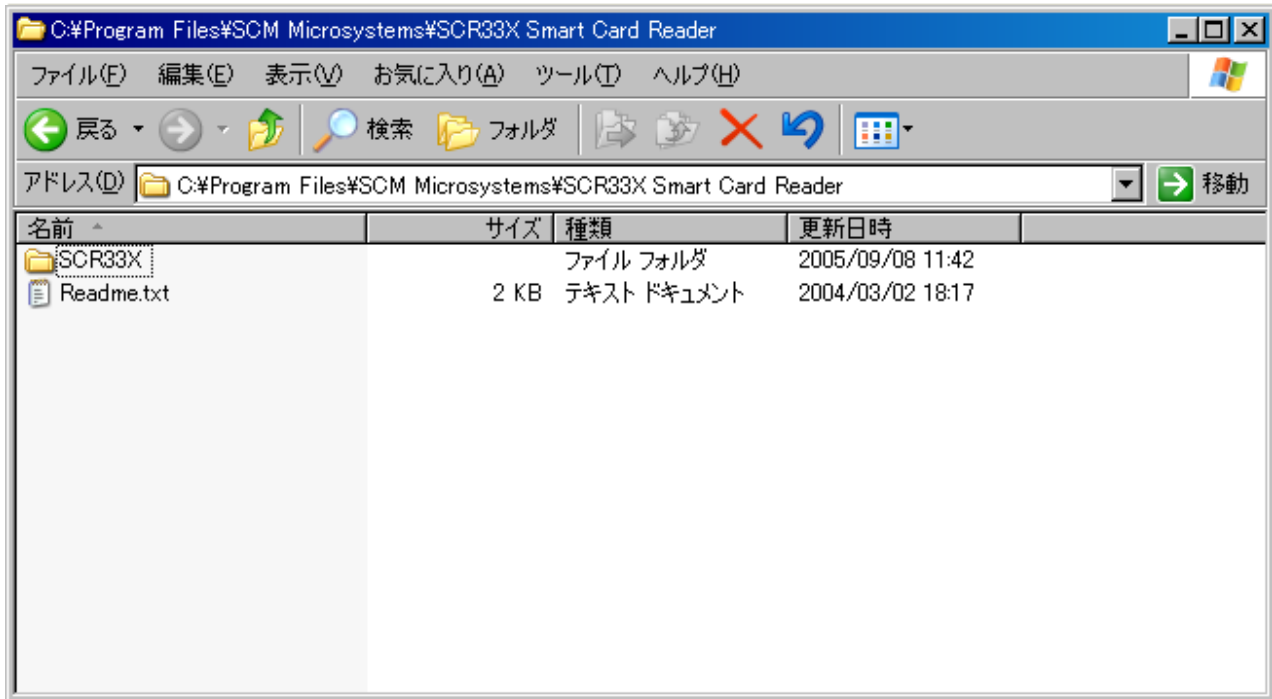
C:¥Program Files¥SCM Microsystems¥SCR33X Smart Card Reader

ファイル(F) 編集(E) 表示(V) お気に入り(A) ツール(T) ヘルプ(H)

戻る 検索 フォルダ

アドレス(D) C:¥Program Files¥SCM Microsystems¥SCR33X Smart Card Reader 移動

| 名前 | サイズ | 種類 | 更新日時 |
|---|---|---|---|
| SCR33X | | ファイル フォルダ | 2005/09/08 11:42 |
| Readme.txt | 2 KB | テキスト ドキュメント | 2004/03/02 18:17 |